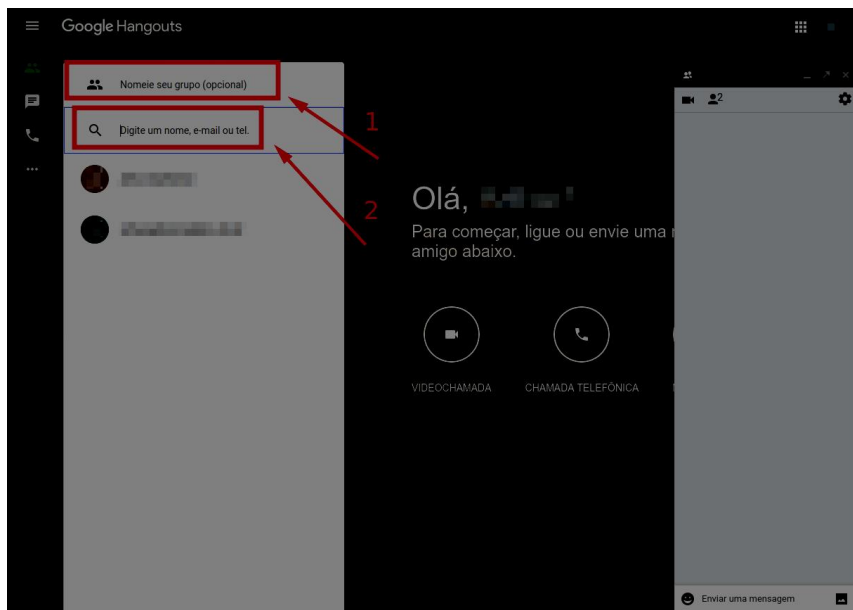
Google Hangouts

Nomeie seu grupo (opcional)

1

Digite um nome, e-mail ou tel.

2

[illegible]

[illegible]

Olá, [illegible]

Para começar, ligue ou envie uma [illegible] amigo abaixo.

VIDEOCHAMADA

CHAMADA TELEFÔNICA

2

Enviar uma mensagem